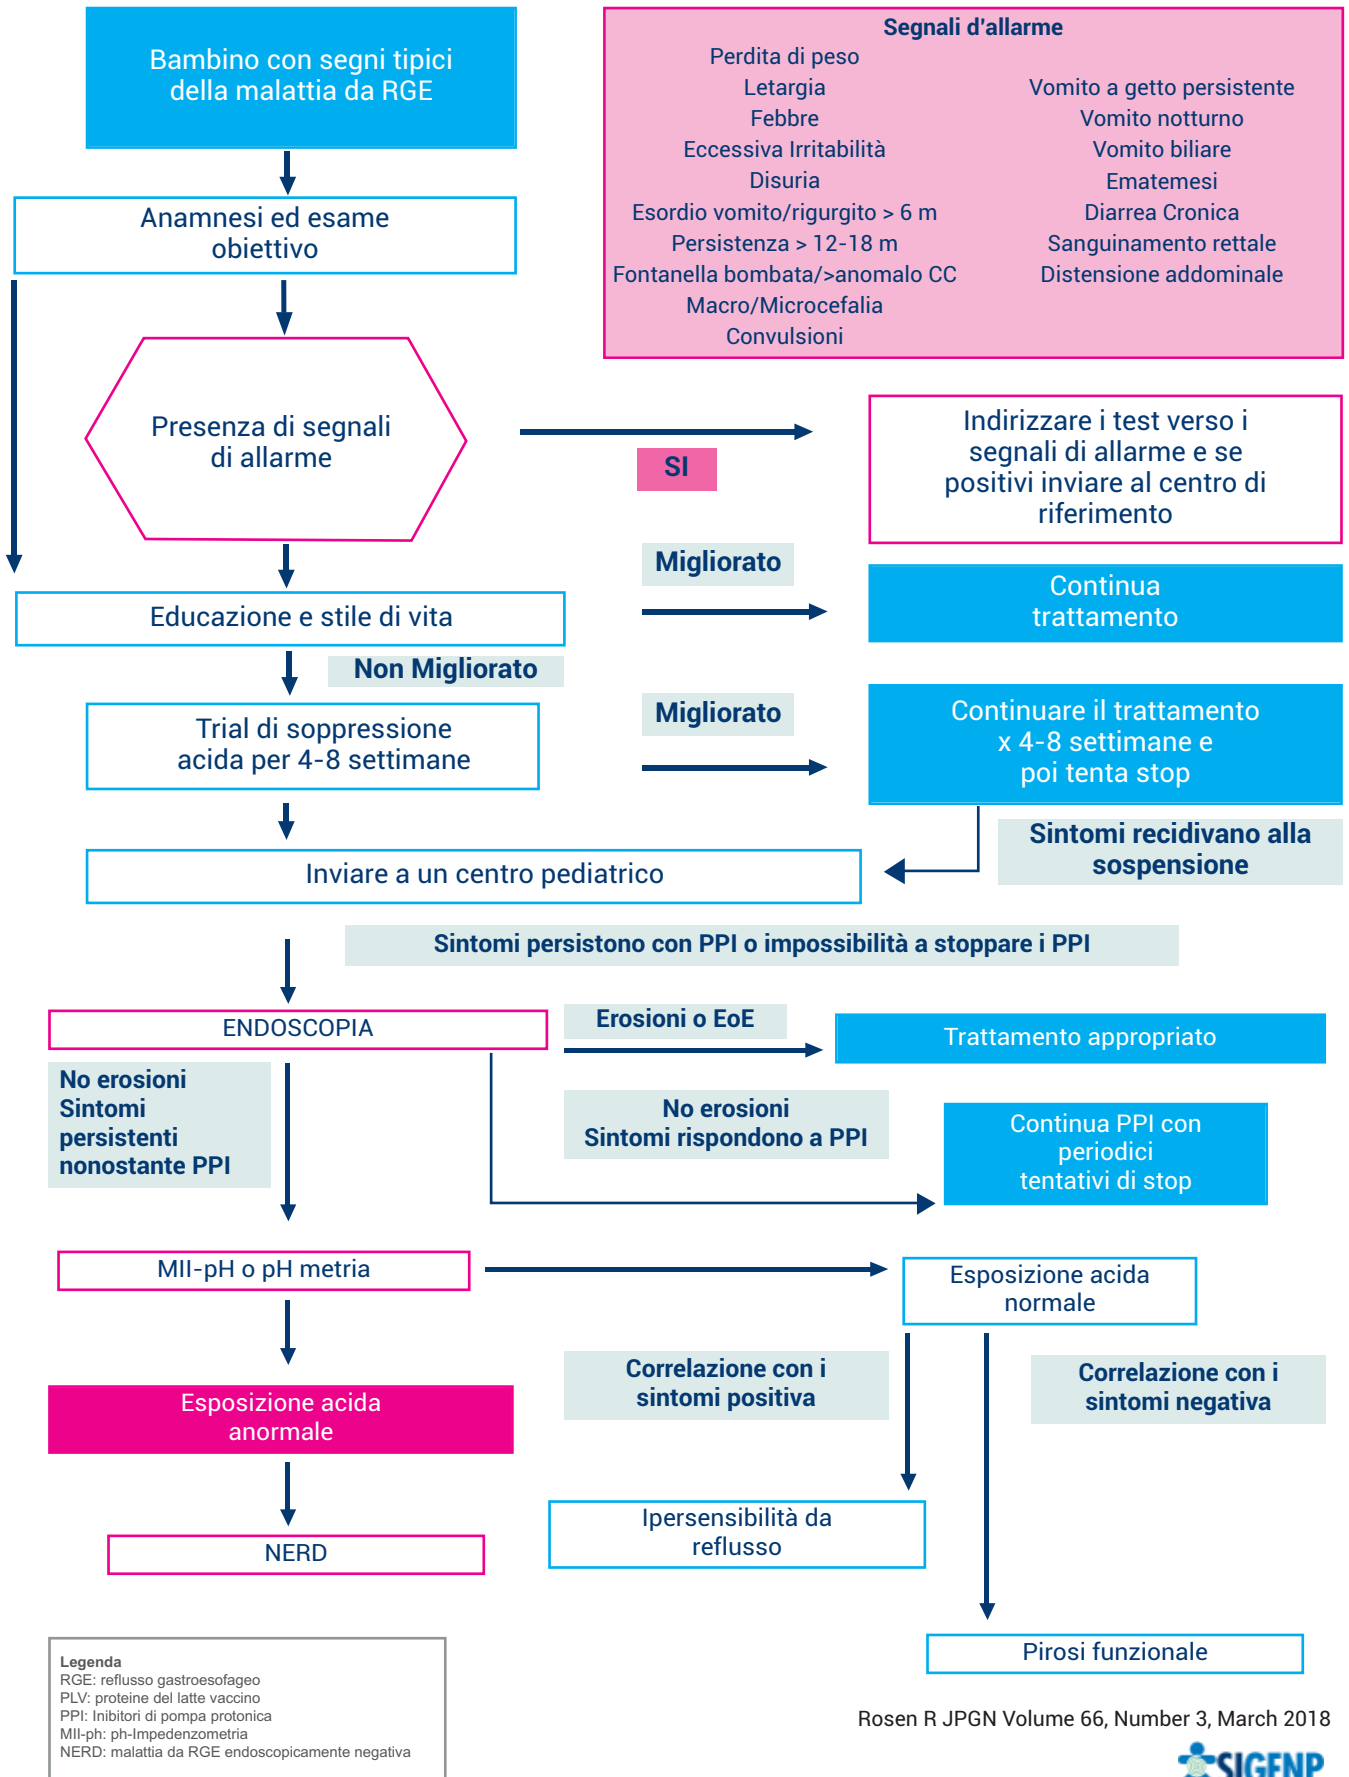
Bambino con segni tipici della malattia da RGE

Segnali d'allarme
Perdita di peso
Letargia
Febbre
Eccessiva Irritabilità
Disuria
Esordio vomito/rigurgito > 6 m
Persistenza > 12-18 m
Fontanella bombata/>anomalo CC
Macro/Microcefalia
Convulsioni

Vomito a getto persistente
Vomito notturno
Vomito biliare
Ematemesi
Diarrea Cronica
Sanguinamento rettale
Distensione addominale

Anamnesi ed esame obiettivo

Presenza di segnali di allarme

SI

Indirizzare i test verso i segnali di allarme e se positivi inviare al centro di riferimento

Migliorato

Educazione e stile di vita

Continua trattamento

Non Migliorato

Migliorato

Trial di soppressione acida per 4-8 settimane

Continuare il trattamento x 4-8 settimane e poi tenta stop

Sintomi recidivano alla sospensione

Inviare a un centro pediatrico

Sintomi persistono con PPI o impossibilità a stoppare i PPI

ENDOSCOPIA

Erosioni o EoE

Trattamento appropriato

No erosioni
Sintomi persistenti nonostante PPI

No erosioni
Sintomi rispondono a PPI

Continua PPI con periodici tentativi di stop

MII-pH o pH metria

Esposizione acida normale

Correlazione con i sintomi positiva

Correlazione con i sintomi negativa

Esposizione acida anormale

Ipersensibilità da reflusso

NERD

Pirosi funzionale

Legenda
RGE: reflusso gastroesofageo
PLV: proteine del latte vaccino
PPI: Inibitori di pompa protonica
MII-ph: ph-Impedenzometria
NERD: malattia da RGE endoscopicamente negativa

Rosen R JPGN Volume 66, Number 3, March 2018

SIGENP